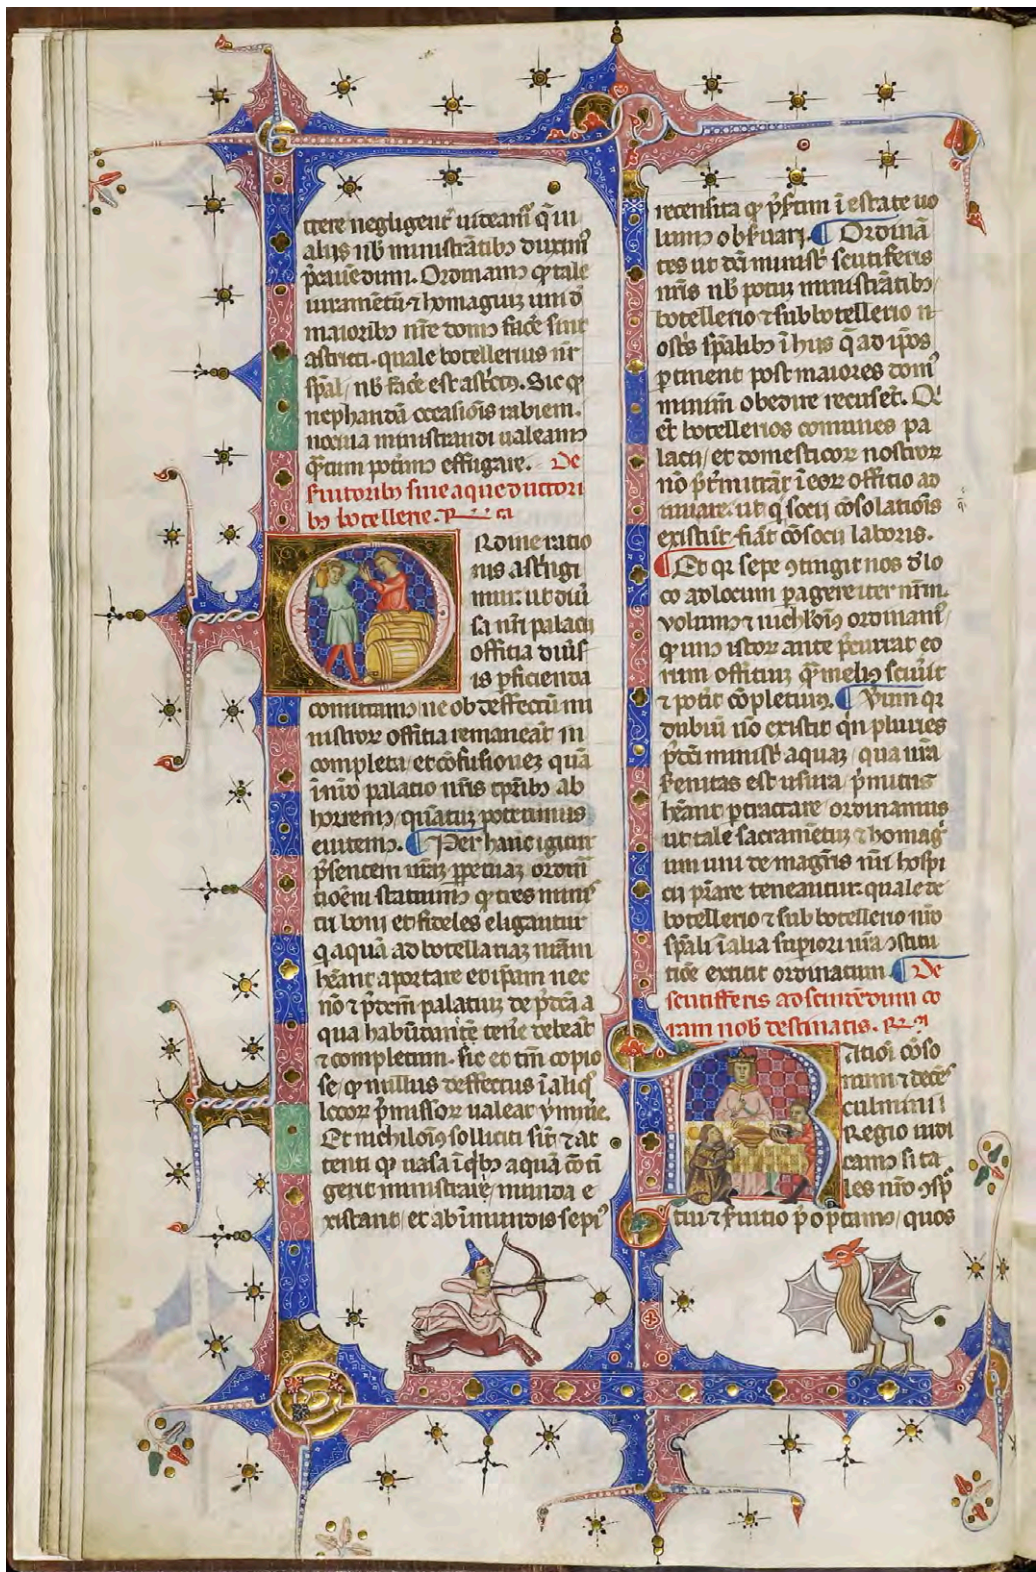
trere negligeue uideam q in alijs nr ministratibz ducim pcauendum. Ordinam q tale iuramentu homagiu uni d maioribz nre domus fiace sint astricti. quale botellerius nr spal nb facere est astrictus. Sic q nephandu occasionis tabiem. nocua ministrandi ualeam qntum potimus effugare. De scutoribz sine aque ductoribz botellerie. R

Domestatio nis astingi mur ut diuisa nri palacij offitia diuis is pficienda comittamus ne ob deffectum ministrorum offitia remaneat in completa et cofusionez qua in nro palatio nris tpibz abhorrem quatu poterimus euitemus. Per hanc igitur psentem nram zpetua ordinacionem statuimus q tres ministri boni et fideles eligantur q aqua ad botellariaz nram heant apportare et ipsam nec non et ptem palatiu de pta a qua habitanite tene debeat et completum. sic et tm copiose q nullus deffectus i alicl locorz pmissorz ualeat ymmie. Et nichilois sollicti sint et attenti q uasa i qbz aqua co tigerit ministrare munda existant et ab immundis sepi

recensita q pstum i estate uo lumus obseruari. Ordinates ut dci ministri scutifferis nris nb potiu ministratibz botellerio et sub botellerio nostris spalibz i hijs q ad ipos ptinent post maiores dom minum obedire recuset. Ut et botelleros comunes palacij et domesticorz nostrorz no pmittar i eorz offitio adiuuare ut q socij cosolationis existut fiat cosocij laboris. Et q sepe otingit nos de loco ad locum pagere iter nrm. volumus et nichilois ordinam q unus istorz ante precurrat eorum offitiu q melius seruit et potiu copletum. Verum q dubiu no existit q plures pti minist aquaz qua nra penitas est usura pmittis heant ptractare ordinamus ut tale sacramentu et homagium uni de magris nri hospici piare teneantur quale de botellerio et sub botellerio nro spali i alia supiori nra ostitutioe extitit ordinatum. De scutifferis ad scutiferorum co ram nob destinatis. R

ationi coso num et decet culmini regio iudicamus sit ta les nro ospitu et futio p optamus quos